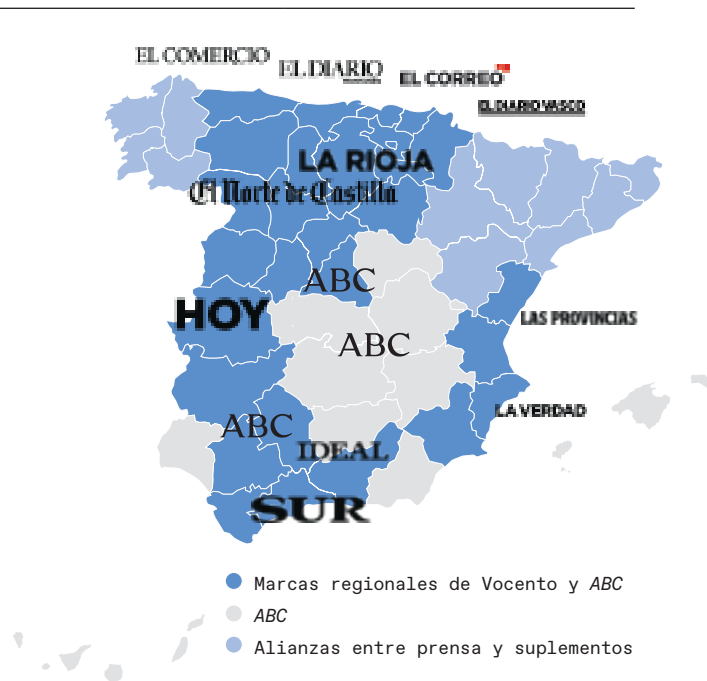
EL COMERCIO
EL DIARIO
EL CORREO
EL DIARIO VASCO
LA RIOJA
El Norte de Castilla
ABC
HOY
ABC
LAS PROVINCIAS
ABC
LA VERDAD
IDEAL
SUR

Marcas regionales de Vocento y *ABC*
*ABC*
Alianzas entre prensa y suplementos